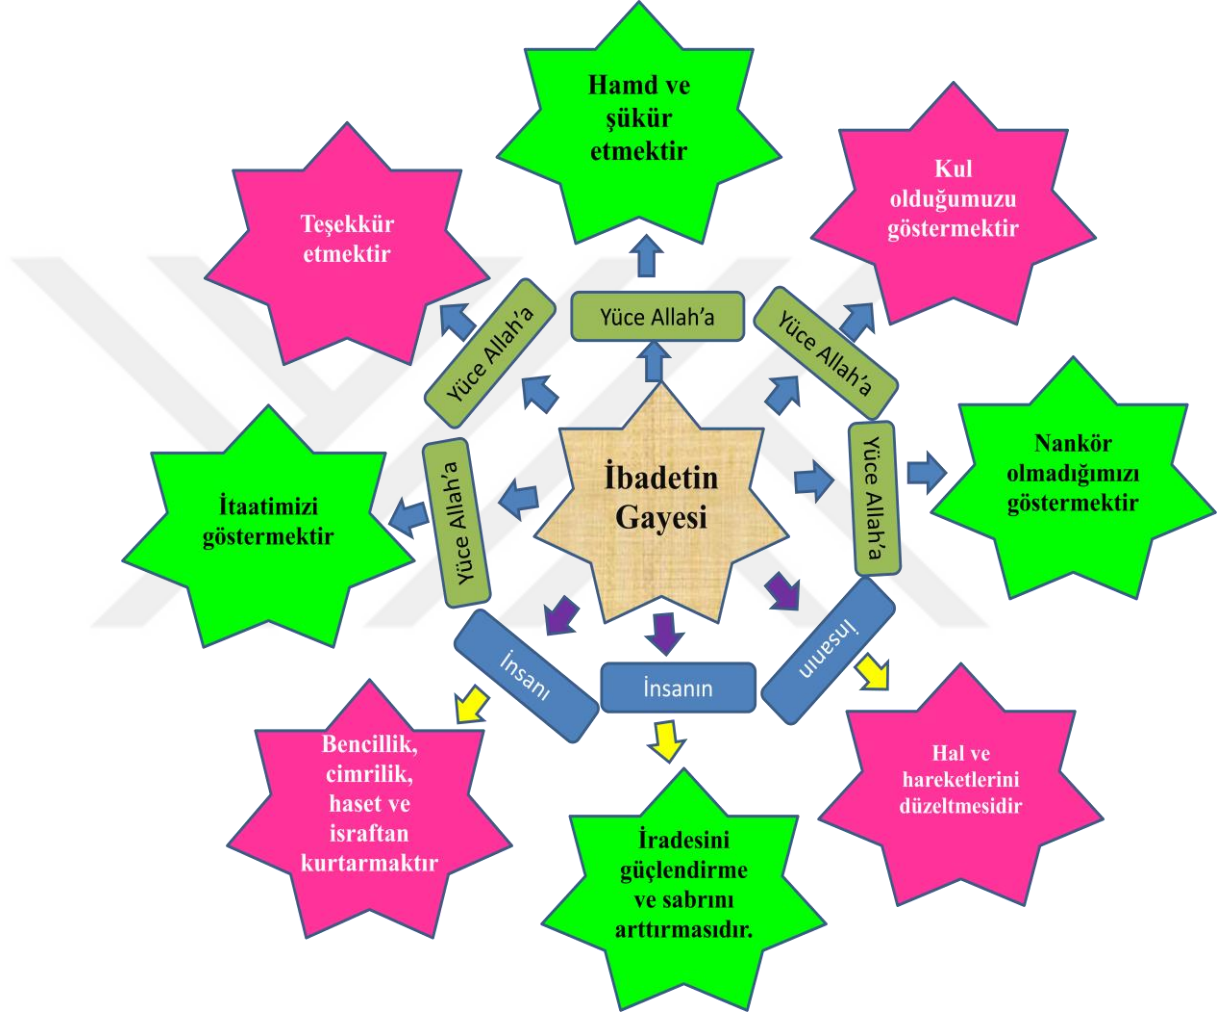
İbadetin Gayesi

Yüce Allah'a

Hamd ve şükür etmektir

Yüce Allah'a

Kul olduğumuzu göstermektir

Yüce Allah'a

Nankör olmadığımızı göstermektir

İnsanın

Hal ve hareketlerini düzeltmesidir

İnsanın

İradesini güçlendirme ve sabrını arttırmasıdır.

İnsanı

Bencillik, cimrilik, haset ve israftan kurtarmaktır

Yüce Allah'a

İtaatimizi göstermektir

Yüce Allah'a

Teşekkür etmektir